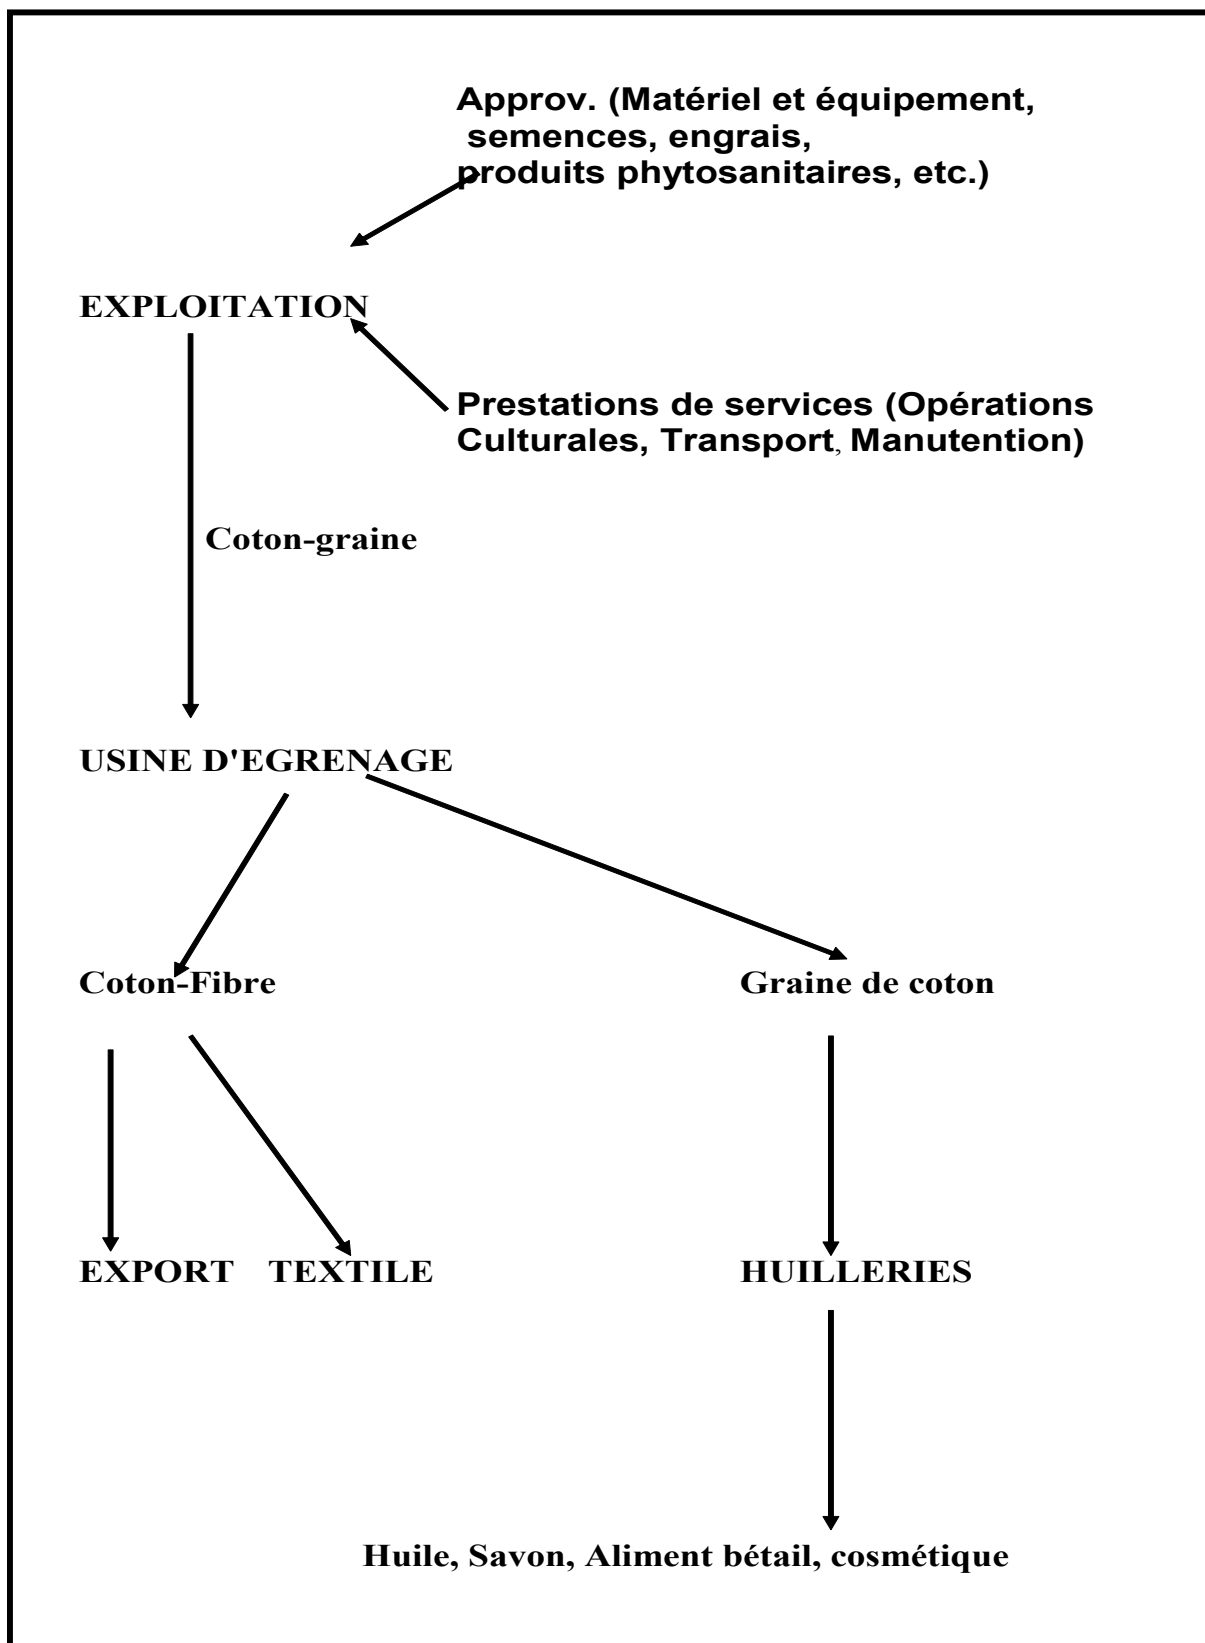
Approv. (Matériel et équipement, semences, engrais, produits phytosanitaires, etc.)

EXPLOITATION

Prestations de services (Opérations Culturales, Transport, Manutention)

Coton-graine

USINE D'EGRENAGE

Coton-Fibre

Graine de coton

EXPORT

TEXTILE

HUILLERIES

Huile, Savon, Aliment bétail, cosmétique